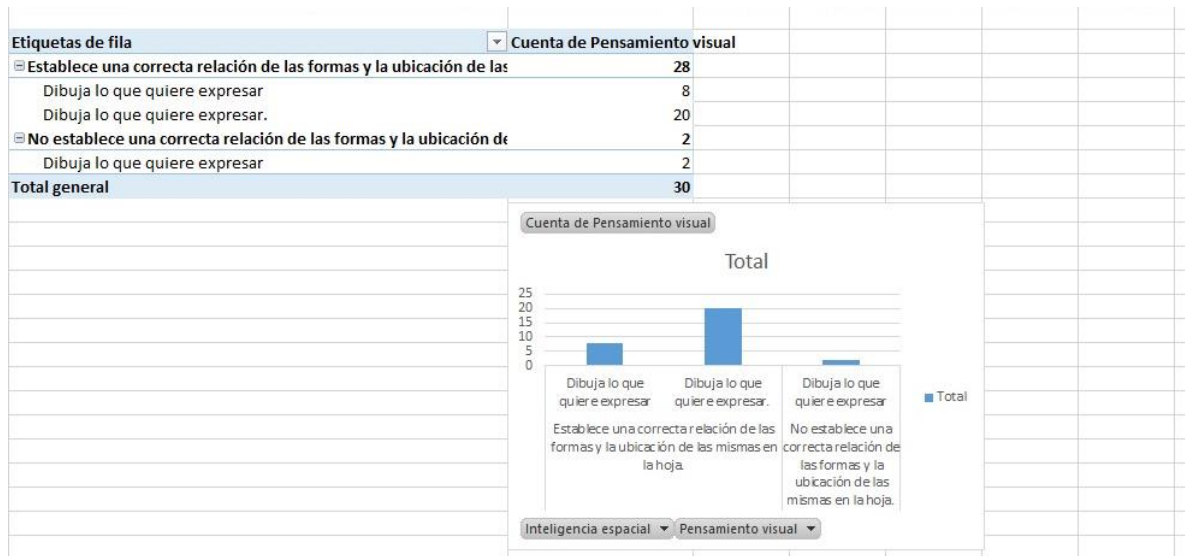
| Etiquetas de fila | Cuenta de Pensamiento visual |
|---|---|
| ⊟Establece una correcta relación de las formas y la ubicación de las | 28 |
| Dibuja lo que quiere expresar | 8 |
| Dibuja lo que quiere expresar. | 20 |
| ⊟No establece una correcta relación de las formas y la ubicación de | 2 |
| Dibuja lo que quiere expresar | 2 |
| Total general | 30 |

Cuenta de Pensamiento visual

Total

25
20
15
10
5
0

Dibuja lo que quiere expresar
Dibuja lo que quiere expresar.
Dibuja lo que quiere expresar

Establece una correcta relación de las formas y la ubicación de las mismas en la hoja.
No establece una correcta relación de las formas y la ubicación de las mismas en la hoja.

Total

Inteligencia espacial ▾ Pensamiento visual ▾